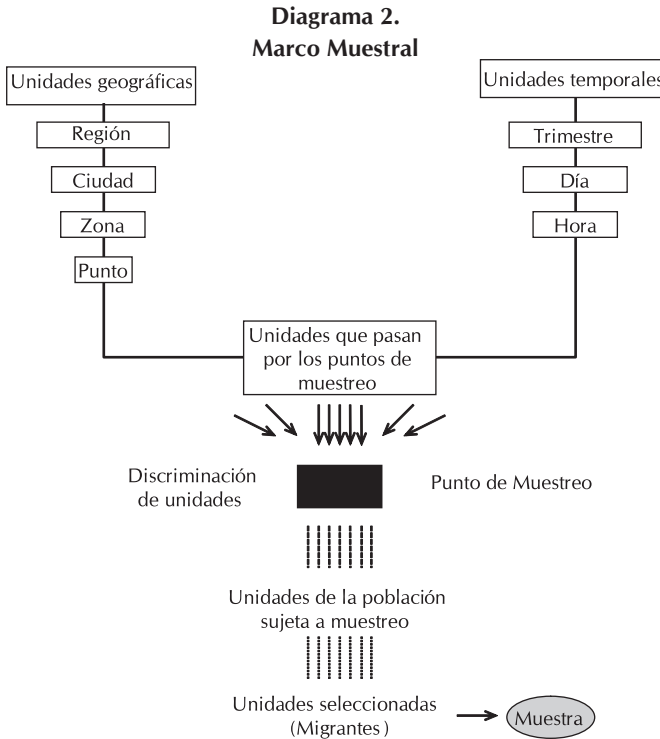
Diagrama 2.
Marco Muestral

Unidades geográficas

Región

Ciudad

Zona

Punto

Unidades temporales

Trimestre

Día

Hora

Unidades que pasan por los puntos de muestreo

Discriminación de unidades

Punto de Muestreo

Unidades de la población sujeta a muestreo

Unidades seleccionadas (Migrantes)

Muestra